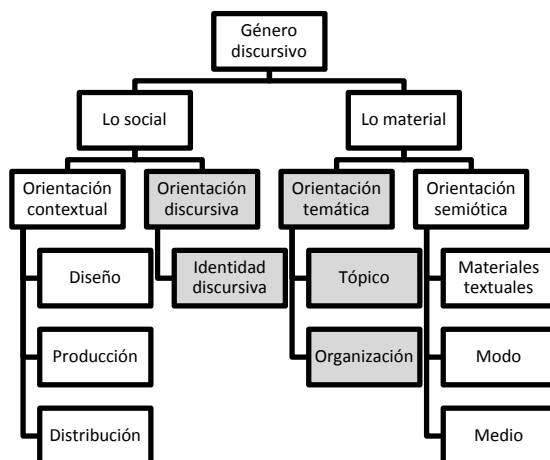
Género discursivo

Lo social

Lo material

Orientación contextual

Orientación discursiva

Orientación temática

Orientación semiótica

Diseño

Producción

Distribución

Identidad discursiva

Tópico

Organización

Materiales textuales

Modo

Medio